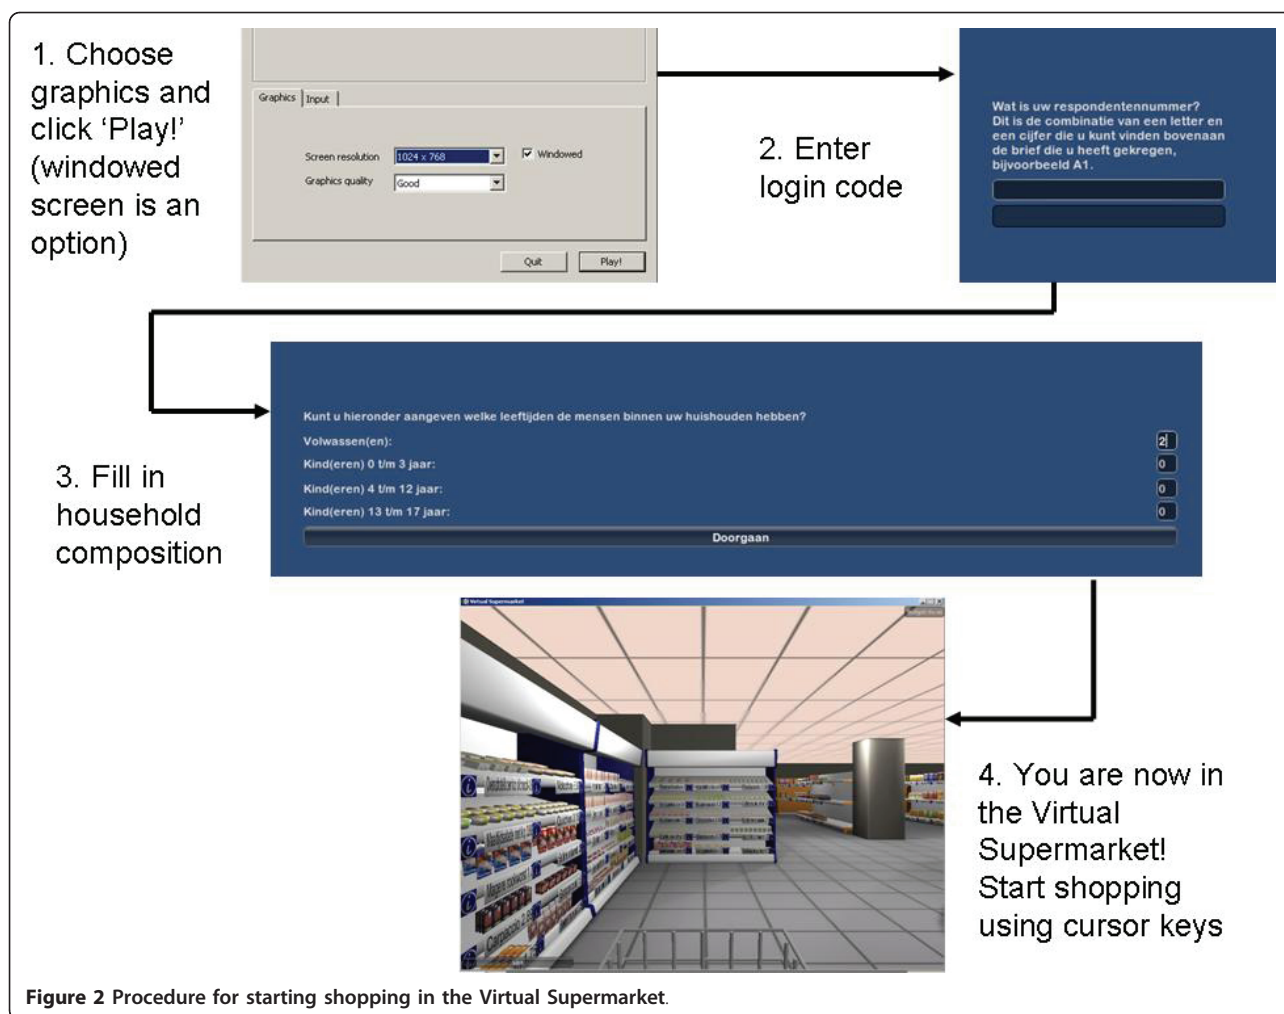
1. Choose graphics and click 'Play!' (windowed screen is an option)

Graphics | Input

Screen resolution 1024 x 768

Windowed

Graphics quality Good

Quit

Play!

2. Enter login code

Wat is uw respondentennummer? Dit is de combinatie van een letter en een cijfer die u kunt vinden bovenaan de brief die u heeft gekregen, bijvoorbeeld A1.

Kunt u hieronder aangeven welke leeftijden de mensen binnen uw huishouden hebben?

Volwassen(en): 2

Kind(eren) 0 t/m 3 jaar: 0

Kind(eren) 4 t/m 12 jaar: 0

Kind(eren) 13 t/m 17 jaar: 0

Doorgaan

3. Fill in household composition

Virtual Supermarket

4. You are now in the Virtual Supermarket! Start shopping using cursor keys

**Figure 2** Procedure for starting shopping in the Virtual Supermarket.